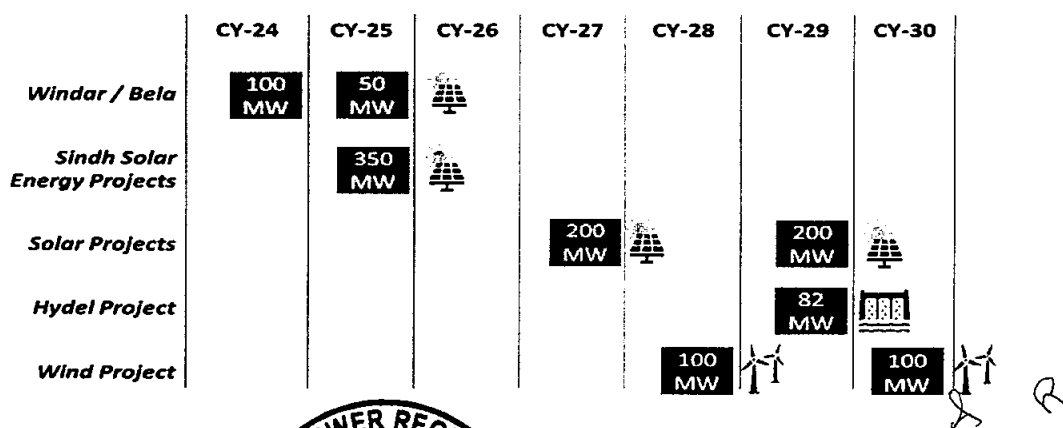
| | CY-24 | CY-25 | CY-26 | CY-27 | CY-28 | CY-29 | CY-30 |
|---|---|---|---|---|---|---|---|
| *Windar / Bela* | 100 MW | 50 MW | | | | | |
| *Sindh Solar Energy Projects* | | 350 MW | | | | | |
| *Solar Projects* | | | | 200 MW | | 200 MW | |
| *Hydel Project* | | | | | | 82 MW | |
| *Wind Project* | | | | | 100 MW | | 100 MW |

NER REG